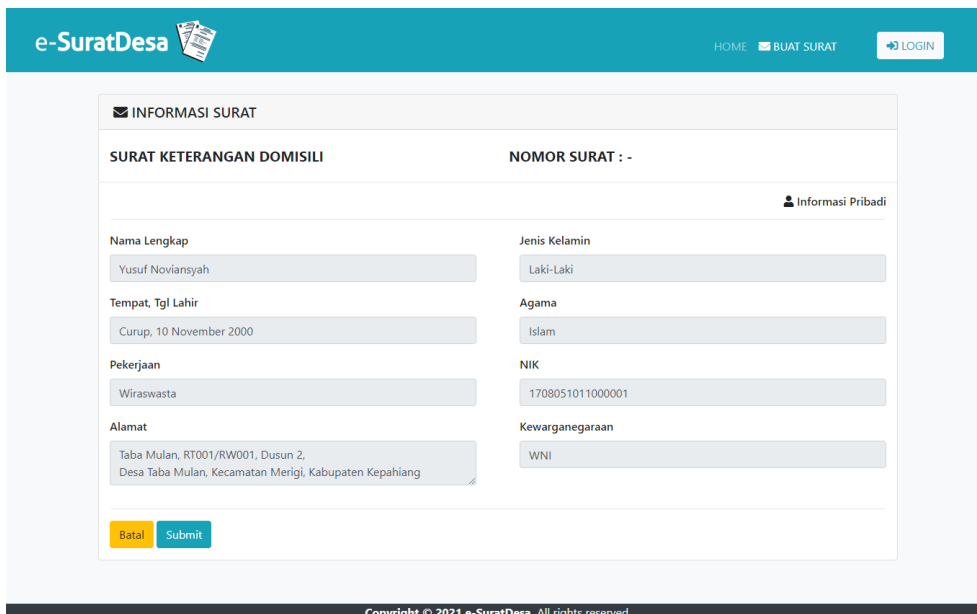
e-SuratDesa

HOME BUAT SURAT

LOGIN

INFORMASI SURAT

SURAT KETERANGAN DOMISILI

NOMOR SURAT : -

Informasi Pribadi

Nama Lengkap

Yusuf Noviansyah

Jenis Kelamin

Laki-Laki

Tempat, Tgl Lahir

Curup, 10 November 2000

Agama

Islam

Pekerjaan

Wiraswasta

NIK

1708051011000001

Alamat

Taba Mulan, RT001/RW001, Dusun 2,
Desa Taba Mulan, Kecamatan Merigi, Kabupaten Kepahiang

Kewarganegaraan

WNI

Batal

Submit

Copyright © 2021 e-SuratDesa. All rights reserved.